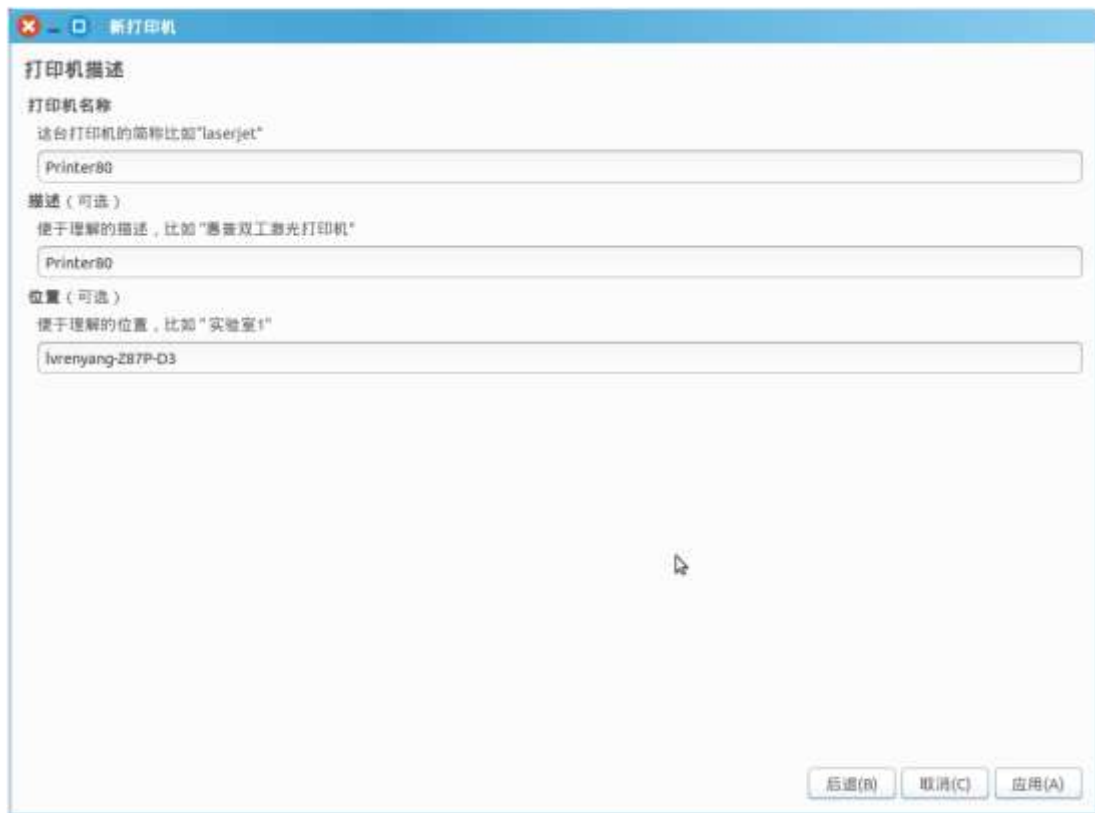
新打印机

打印机描述

打印机名称

这台打印机的简称比如"laserjet"

Printer80

描述（可选）

便于理解的描述，比如"惠普双工激光打印机"

Printer80

位置（可选）

便于理解的位置，比如"实验室1"

lvrenyang-Z87P-D3

后退(B) 取消(C) 应用(A)